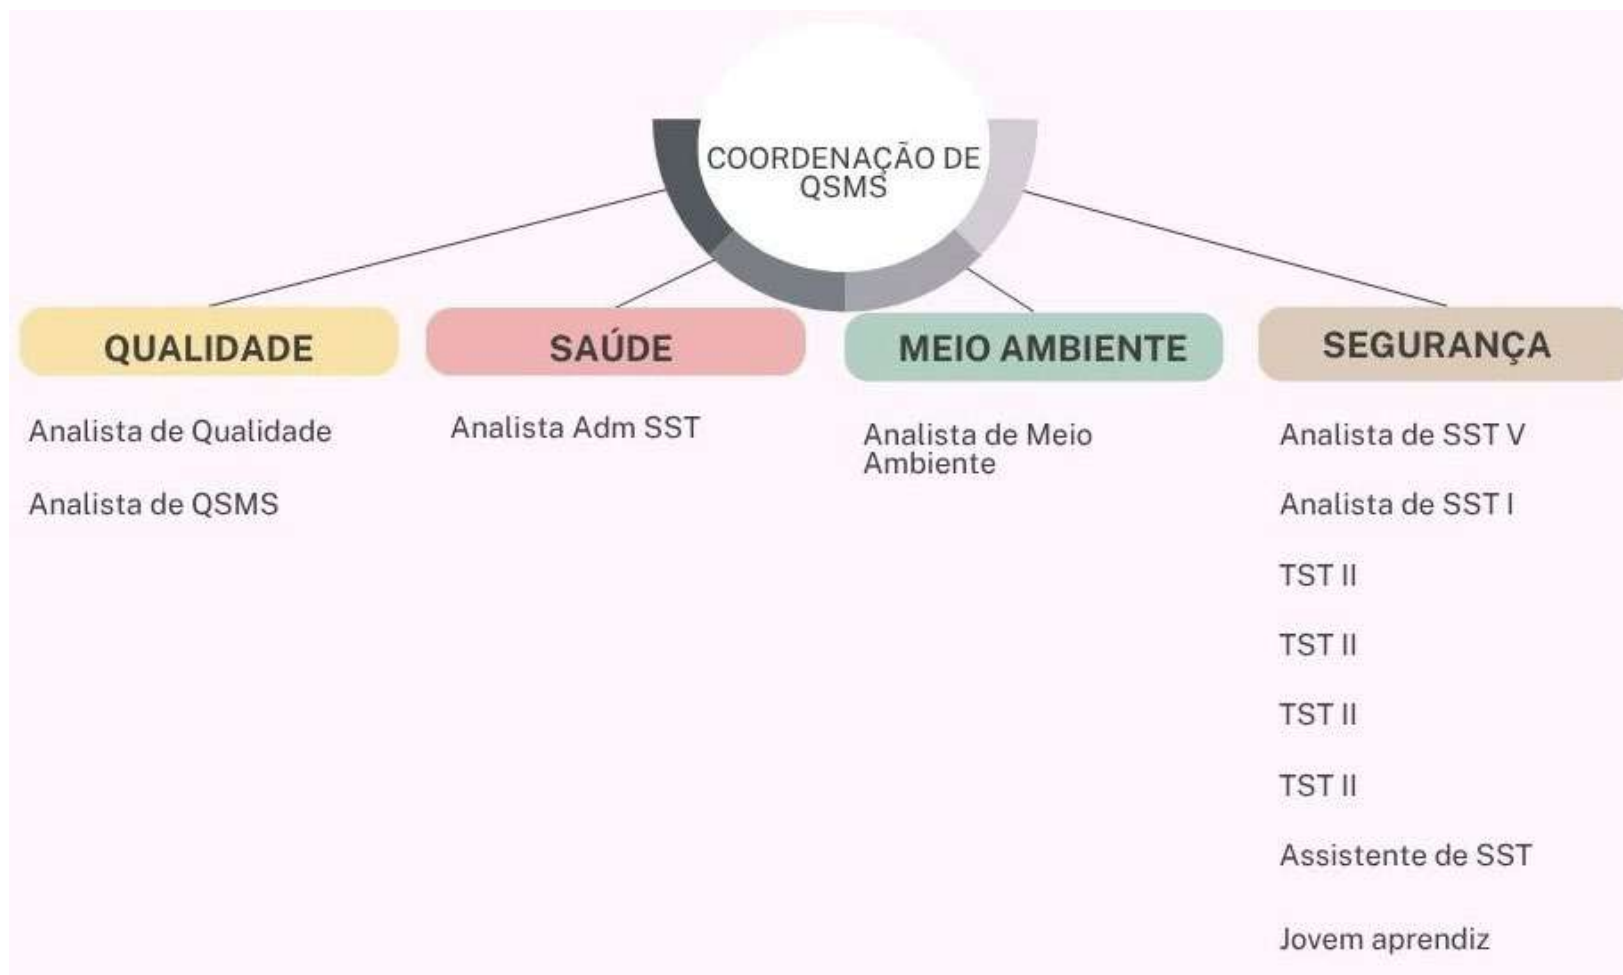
COORDENAÇÃO DE QSMS

QUALIDADE

Analista de Qualidade

Analista de QSMS

SAÚDE

Analista Adm SST

MEIO AMBIENTE

Analista de Meio Ambiente

SEGURANÇA

Analista de SST V

Analista de SST I

TST II

TST II

TST II

TST II

Assistente de SST

Jovem aprendiz